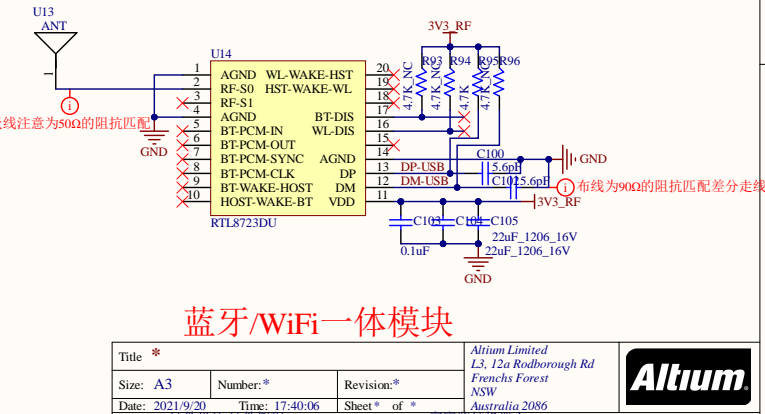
U13
ANT

U14

1 AGND WL-WAKE-HST 20
2 RF-S0 HST-WAKE-WL 19
3 RF-S1 18
4 AGND BT-DIS 17
5 BT-PCM-IN WL-DIS 16
6 BT-PCM-OUT 15
7 BT-PCM-SYNC 14
8 BT-PCM-CLK AGND 13
9 BT-WAKE-HOST DP 12
10 HOST-WAKE-BT DM 11
VDD

RTL8723DU

走线注意为50Ω的阻抗匹配

GND

3V3_RF

R93 R94 R95 R96
4.7K_NC 4.7K_NC 4.7K 4.7K_NC 4.7K

DP-USB
DM-USB

C100
5.6pF
C101
5.6pF

GND

布线为90Ω的阻抗匹配差分走线

3V3_RF

C103 C104 C105
0.1uF
22uF_1206_16V
22uF_1206_16V

GND

蓝牙/WiFi一体模块

| Title * | | | Altium Limited L3, 12a Rodborough Rd Frenchs Forest NSW Australia 2086 | Altium |
|---|---|---|---|---|
| Size: A3 | Number:* | Revision:* | | |
| Date: 2021/9/20 | Time: 17:40:06 | Sheet* of * | | |